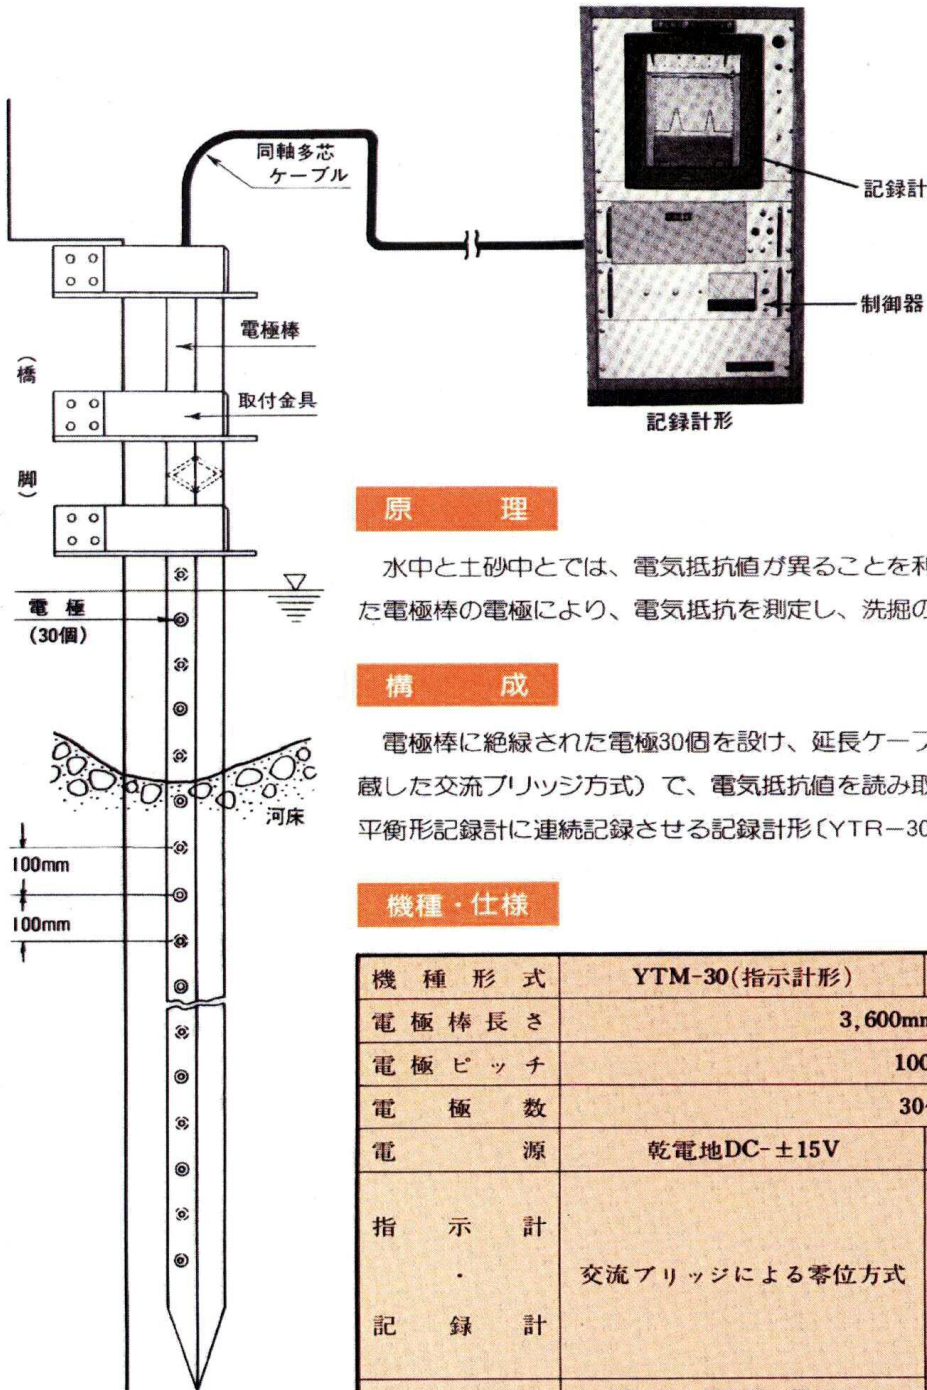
同軸多芯
ケーブル

電極棒

（橋

取付金具

脚）

電　極
（30個）

河床

100mm

100mm

記録計

制御器

記録計形

原　　理

水中と土砂中とでは、電気抵抗値が異ることを利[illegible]た電極棒の電極により、電気抵抗を測定し、洗掘の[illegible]

構　　成

電極棒に絶縁された電極30個を設け、延長ケーブ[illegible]蔵した交流ブリッジ方式）で、電気抵抗値を読み取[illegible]平衡形記録計に連続記録させる記録計形〔YTR−30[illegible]

機種・仕様

| 機 種 形 式 | YTM-30(指示計形) | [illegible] |
|---|---|---|
| 電 極 棒 長 さ | 3,600m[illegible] | |
| 電 極 ピ ッ チ | 100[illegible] | |
| 電 極 数 | 30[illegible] | |
| 電 源 | 乾電地DC-±15V | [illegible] |
| 指 示 計 ・ 記 録 計 | 交流ブリッジによる零位方式 | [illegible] |